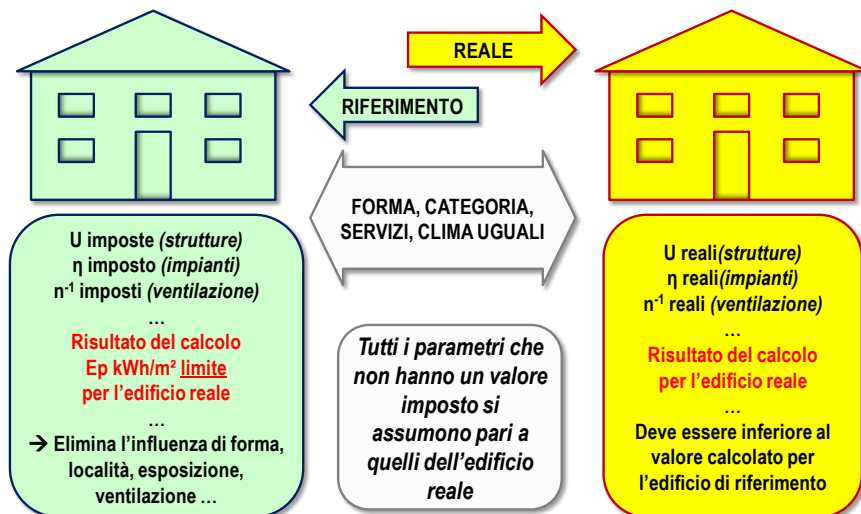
REALE

RIFERIMENTO

FORMA, CATEGORIA, SERVIZI, CLIMA UGUALI

U imposte *(strutture)*
η imposto *(impianti)*
$n^{-1}$ imposti *(ventilazione)*
…
Risultato del calcolo
Ep kWh/m² limite
per l'edificio reale
…
→ Elimina l'influenza di forma, località, esposizione, ventilazione …

*Tutti i parametri che non hanno un valore imposto si assumono pari a quelli dell'edificio reale*

U reali*(strutture)*
η reali*(impianti)*
$n^{-1}$ reali *(ventilazione)*
…
Risultato del calcolo
per l'edificio reale
…
Deve essere inferiore al valore calcolato per l'edificio di riferimento